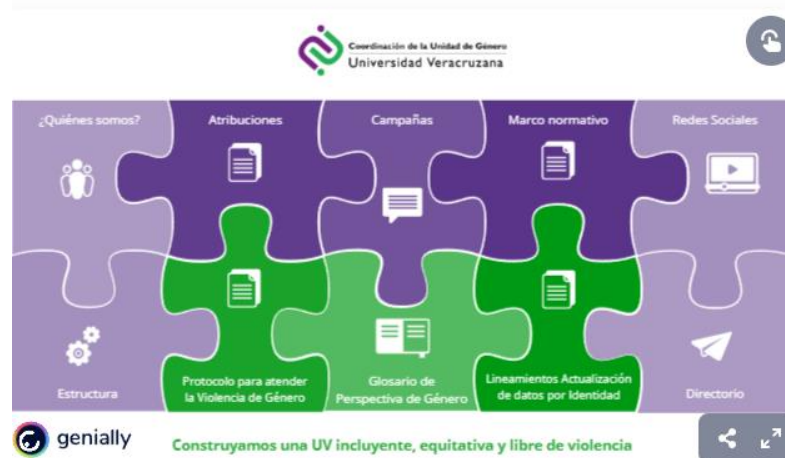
Coordinación de la Unidad de Género
Universidad Veracruzana

¿Quiénes somos?

Atribuciones

Campañas

Marco normativo

Redes Sociales

Estructura

Protocolo para atender la Violencia de Género

Glosario de Perspectiva de Género

Lineamientos Actualización de datos por Identidad

Directorio

genially

Construyamos una UV incluyente, equitativa y libre de violencia